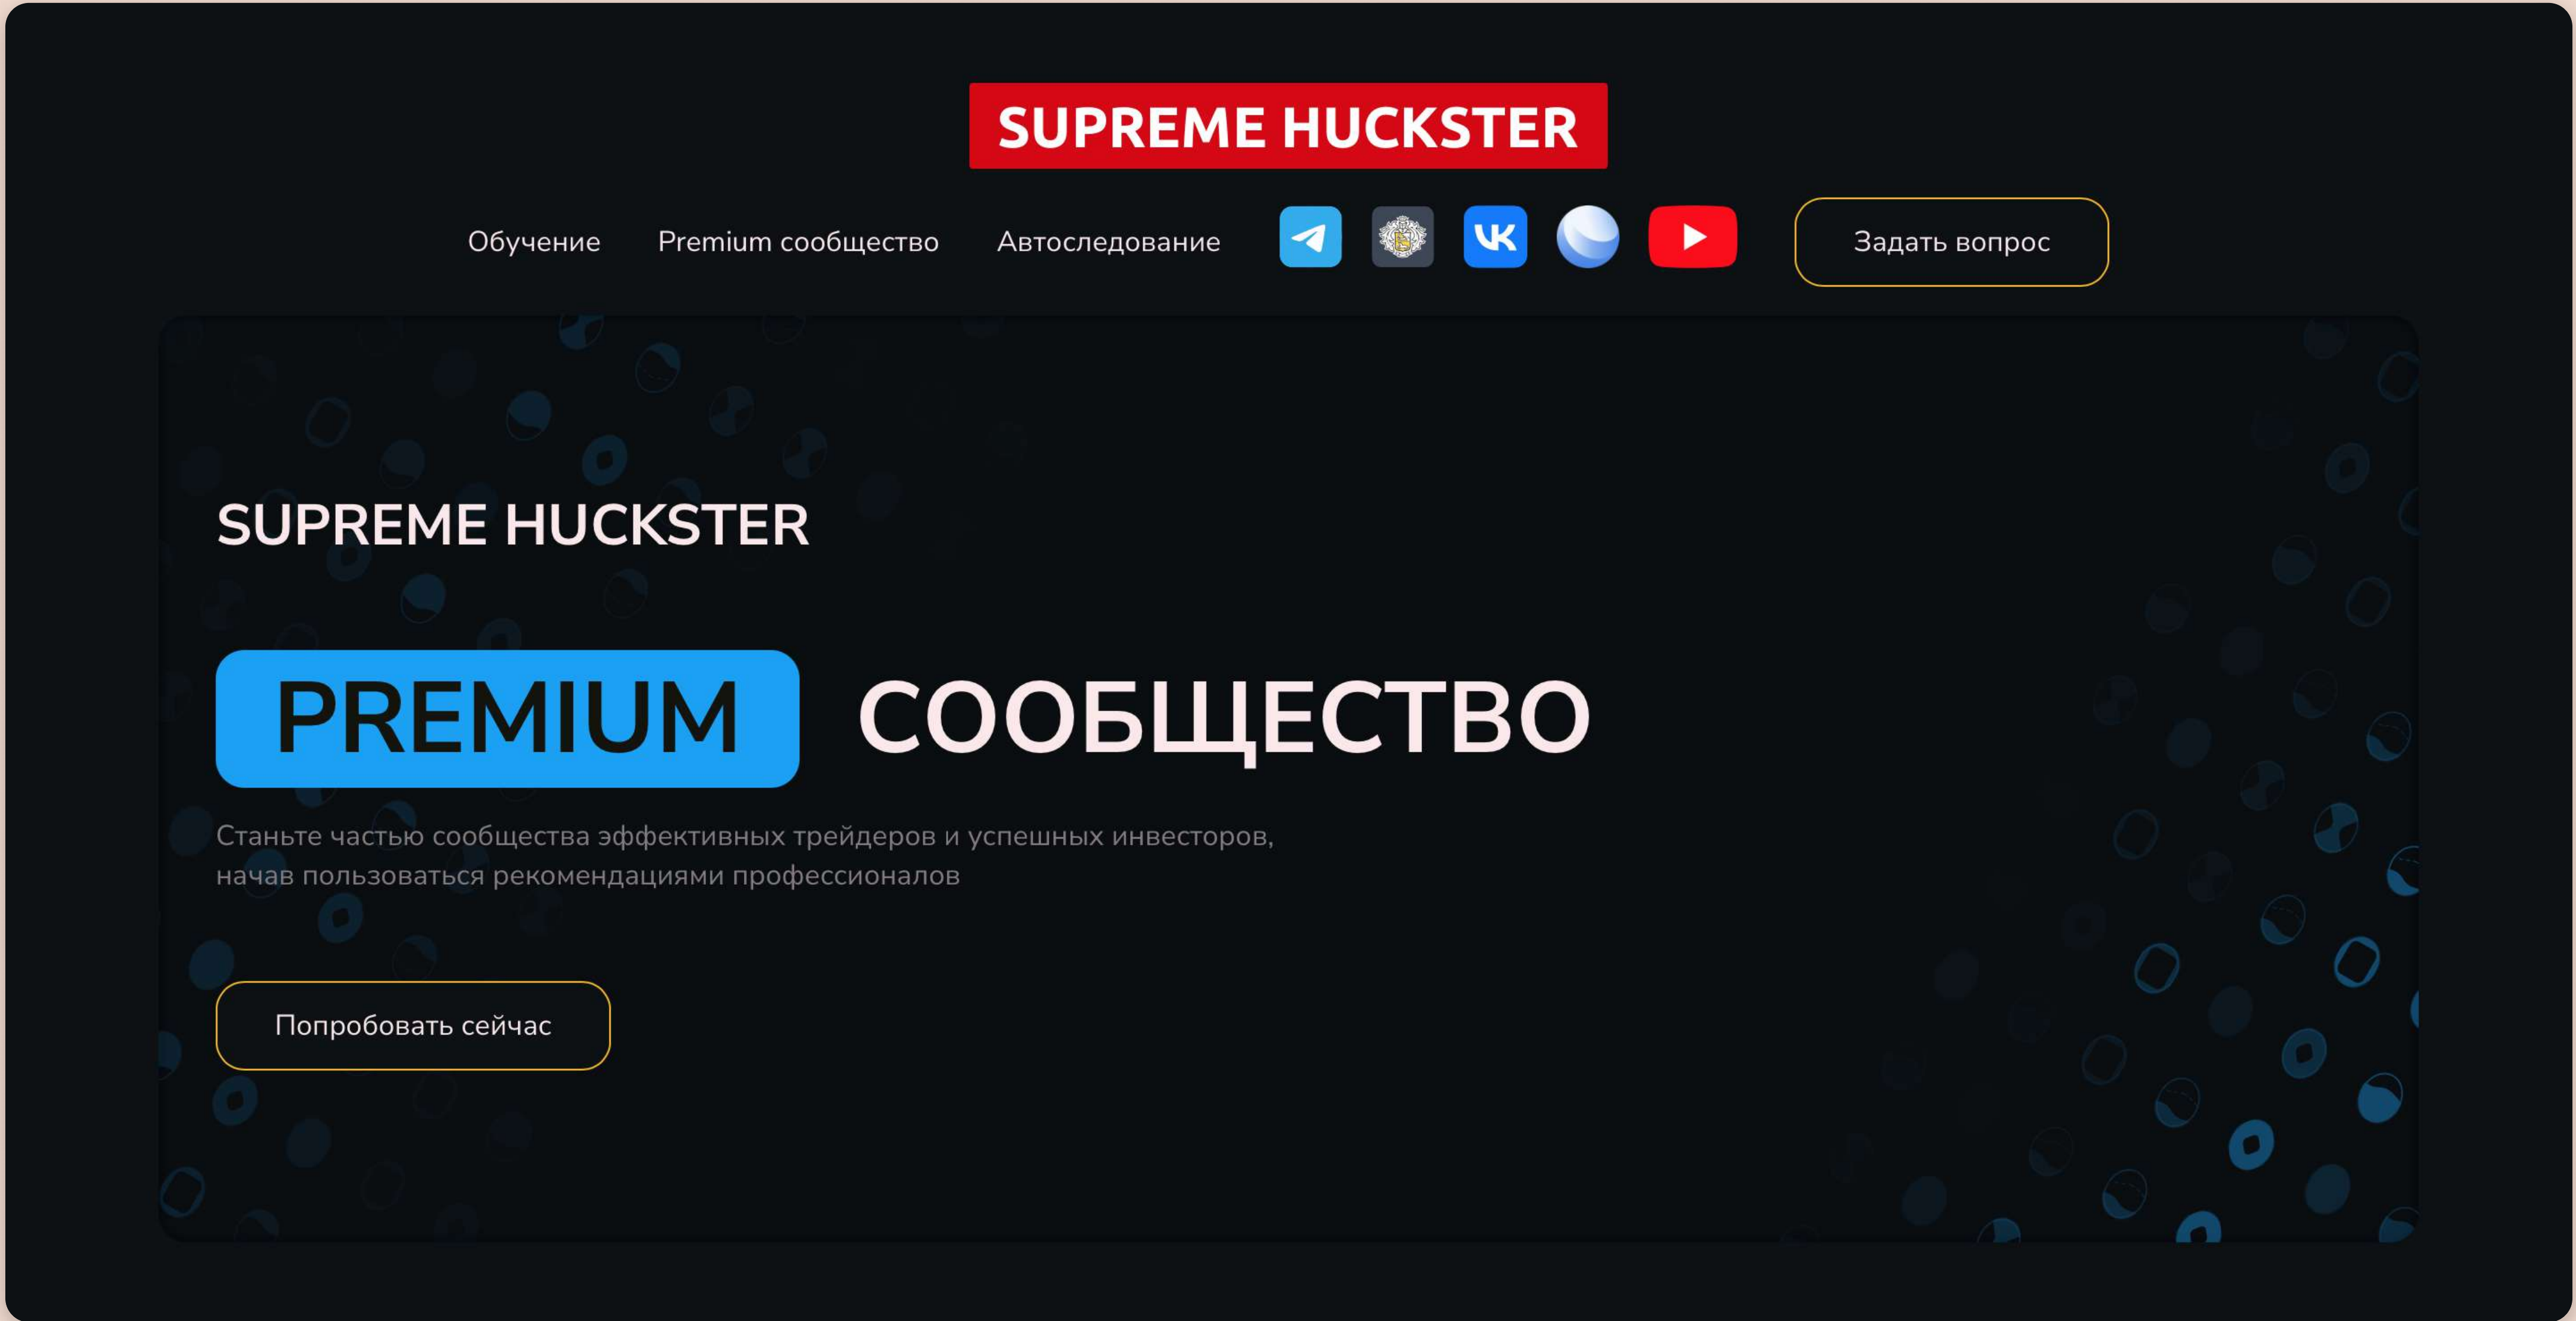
SUPREME HUCKSTER

Обучение Premium сообщество Автоследование

Задать вопрос

SUPREME HUCKSTER

PREMIUM СООБЩЕСТВО

Станьте частью сообщества эффективных трейдеров и успешных инвесторов, начав пользоваться рекомендациями профессионалов

Попробовать сейчас